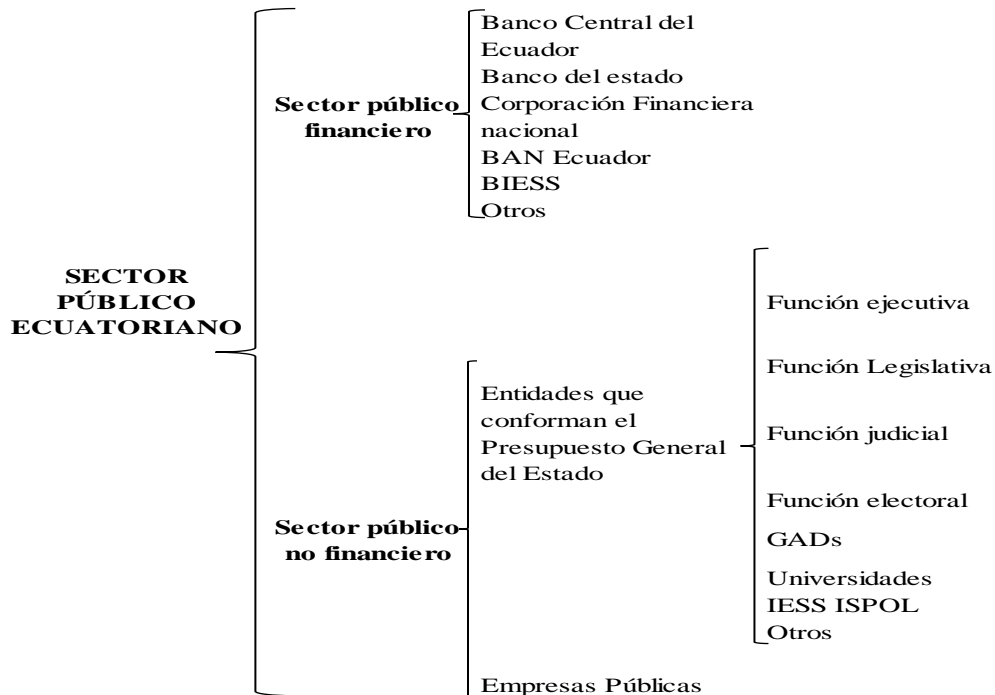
SECTOR PÚBLICO ECUATORIANO

Sector público financiero

Banco Central del Ecuador
Banco del estado
Corporación Financiera nacional
BAN Ecuador
BIESS
Otros

Sector público no financiero

Entidades que conforman el Presupuesto General del Estado

Función ejecutiva
Función Legislativa
Función judicial
Función electoral
GADs
Universidades
IESS ISPOL
Otros

Empresas Públicas